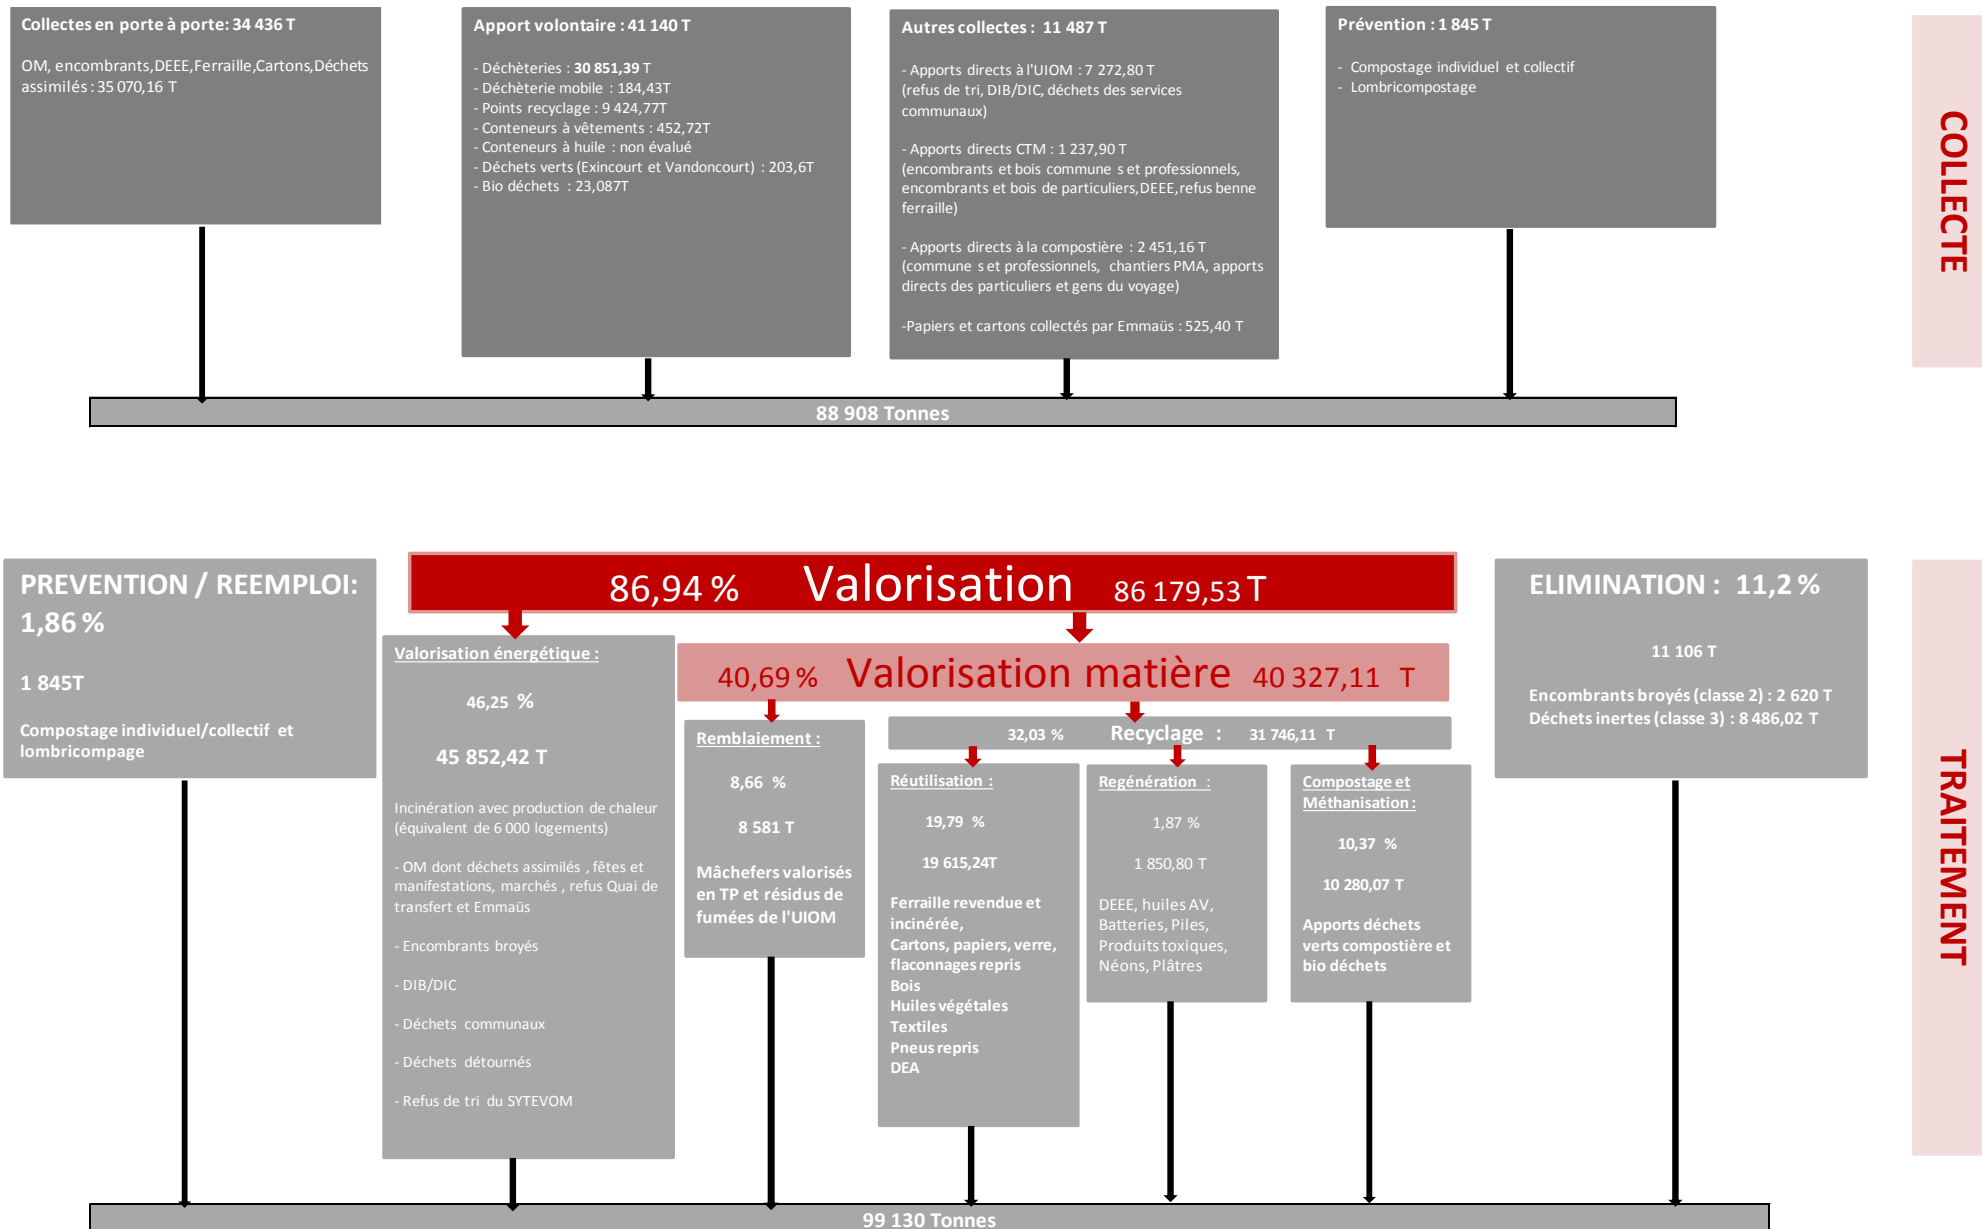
Collectes en porte à porte: 34 436 T

OM, encombrants, DEEE, Ferraille, Cartons, Déchets assimilés : 35 070,16 T

Apport volontaire : 41 140 T

- Déchèteries : 30 851,39 T
- Déchèterie mobile : 184,43T
- Points recyclage : 9 424,77T
- Conteneurs à vêtements : 452,72T
- Conteneurs à huile : non évalué
- Déchets verts (Exincourt et Vandoncourt) : 203,6T
- Bio déchets : 23,087T

Autres collectes : 11 487 T

- Apports directs à l'UIOM : 7 272,80 T (refus de tri, DIB/DIC, déchets des services communaux)

- Apports directs CTM : 1 237,90 T (encombrants et bois commune s et professionnels, encombrants et bois de particuliers, DEEE, refus benne ferraille)

- Apports directs à la compostière : 2 451,16 T (commune s et professionnels, chantiers PMA, apports directs des particuliers et gens du voyage)

-Papiers et cartons collectés par Emmaüs : 525,40 T

Prévention : 1 845 T

- Compostage individuel et collectif
- Lombricompostage

COLLECTE

88 908 Tonnes

PREVENTION / REEMPLOI: 1,86 %

1 845T

Compostage individuel/collectif et lombricompage

86,94 % Valorisation 86 179,53 T

Valorisation énergétique :

46,25 %

45 852,42 T

Incinération avec production de chaleur (équivalent de 6 000 logements)

- OM dont déchets assimilés , fêtes et manifestations, marchés , refus Quai de transfert et Emmaüs

- Encombrants broyés

- DIB/DIC

- Déchets communaux

- Déchets détournés

- Refus de tri du SYTEVOM

40,69 % Valorisation matière 40 327,11 T

Remblaiement :

8,66 %

8 581 T

Mâchefers valorisés en TP et résidus de fumées de l'UIOM

32,03 % Recyclage : 31 746,11 T

Réutilisation :

19,79 %

19 615,24T

Ferraille revendue et incinérée,
Cartons, papiers, verre, flaconnages repris
Bois
Huiles végétales
Textiles
Pneus repris
DEA

Regénération :

1,87 %

1 850,80 T

DEEE, huiles AV, Batteries, Piles, Produits toxiques, Néons, Plâtres

Compostage et Méthanisation :

10,37 %

10 280,07 T

Apports déchets verts compostière et bio déchets

ELIMINATION : 11,2 %

11 106 T

Encombrants broyés (classe 2) : 2 620 T
Déchets inertes (classe 3) : 8 486,02 T

TRAITEMENT

99 130 Tonnes